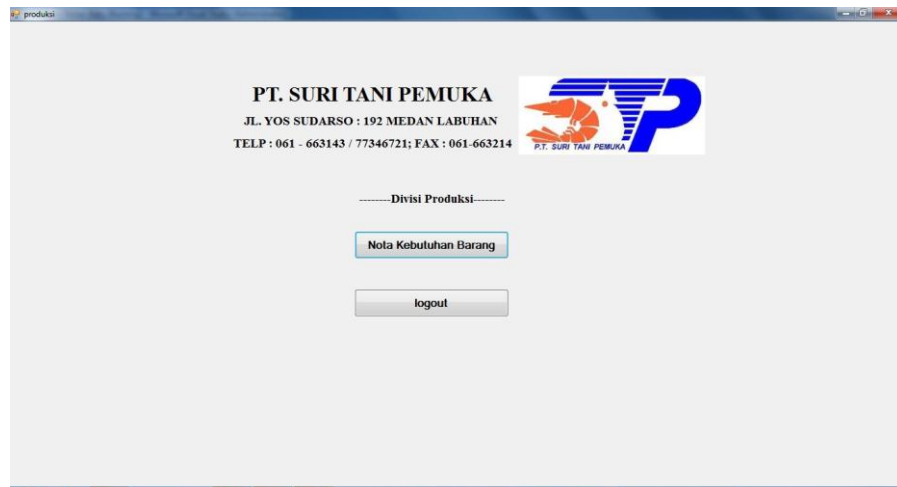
produksi

PT. SURI TANI PEMUKA
JL. YOS SUDARSO : 192 MEDAN LABUHAN
TELP : 061 - 663143 / 77346721; FAX : 061-663214

P.T. SURI TANI PEMUKA

--------Divisi Produksi--------

Nota Kebutuhan Barang

logout